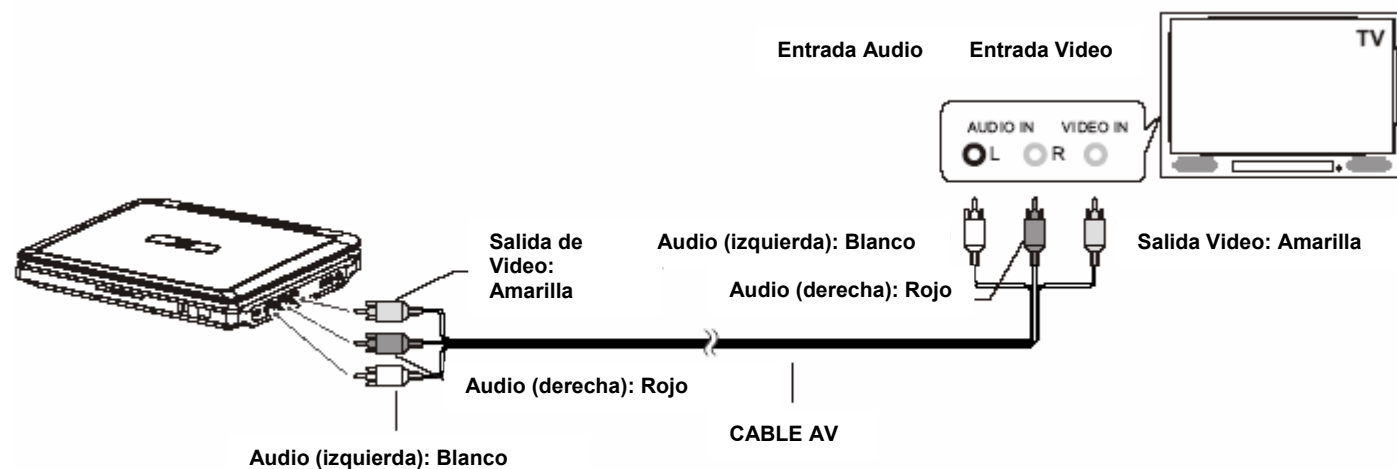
Entrada Audio

Entrada Video

TV

AUDIO IN

VIDEO IN

L

R

Salida de Video: Amarilla

Audio (izquierda): Blanco

Salida Video: Amarilla

Audio (derecha): Rojo

Audio (derecha): Rojo

CABLE AV

Audio (izquierda): Blanco